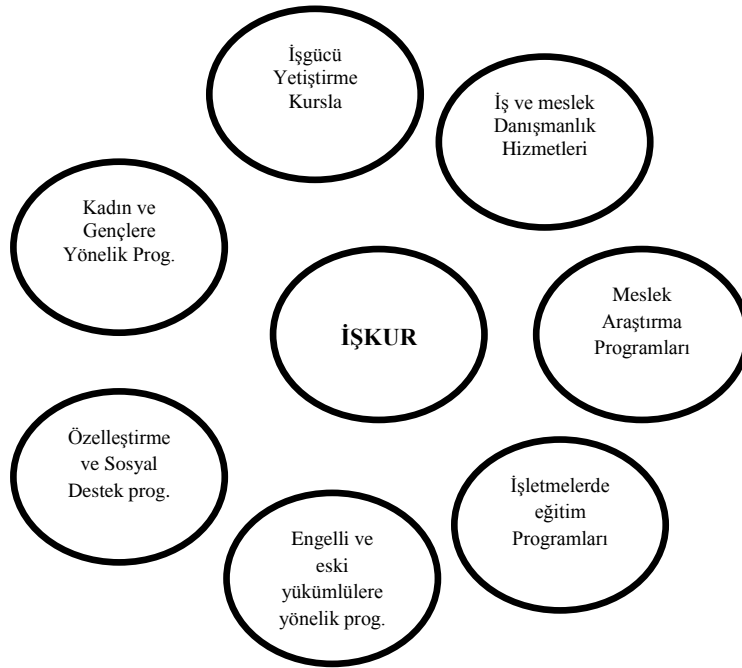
İşgücü Yetiştirme Kursla

İş ve meslek Danışmanlık Hizmetleri

Kadın ve Gençlere Yönelik Prog.

İŞKUR

Meslek Araştırma Programları

Özelleştirme ve Sosyal Destek prog.

İşletmelerde eğitim Programları

Engelli ve eski yükümlülere yönelik prog.